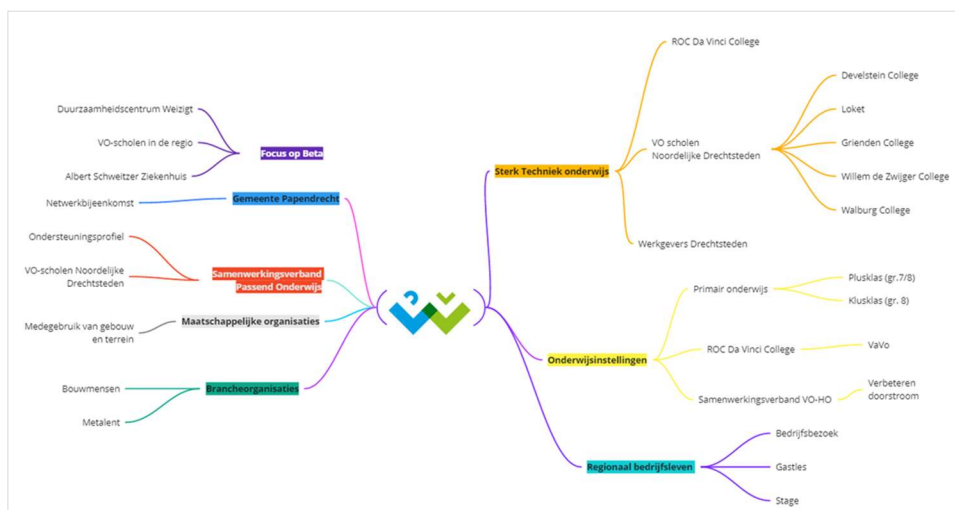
Focus op Beta
Duurzaamheidscentrum Weizigt
VO-scholen in de regio
Albert Schweitzer Ziekenhuis

Gemeente Papendrecht
Netwerkbijeenkomst

Samenwerkingsverband Passend Onderwijs
Ondersteuningsprofiel
VO-scholen Noordelijke Drechtsteden

Maatschappelijke organisaties
Medegebruik van gebouw en terrein

Brancheorganisaties
Bouwmensen
Metalent

Sterk Techniek onderwijs
ROC Da Vinci College
VO scholen Noordelijke Drechtsteden
Develstein College
Loket
Griendén College
Willem de Zwijger College
Walburg College
Werkgevers Drechtsteden

Onderwijsinstellingen
Primair onderwijs
Plusklas (gr.7/8)
Klusklas (gr. 8)
ROC Da Vinci College
VaVo
Samenwerkingsverband VO-HO
Verbeteren doorstroom

Regionaal bedrijfsleven
Bedrijfsbezoek
Gastles
Stage